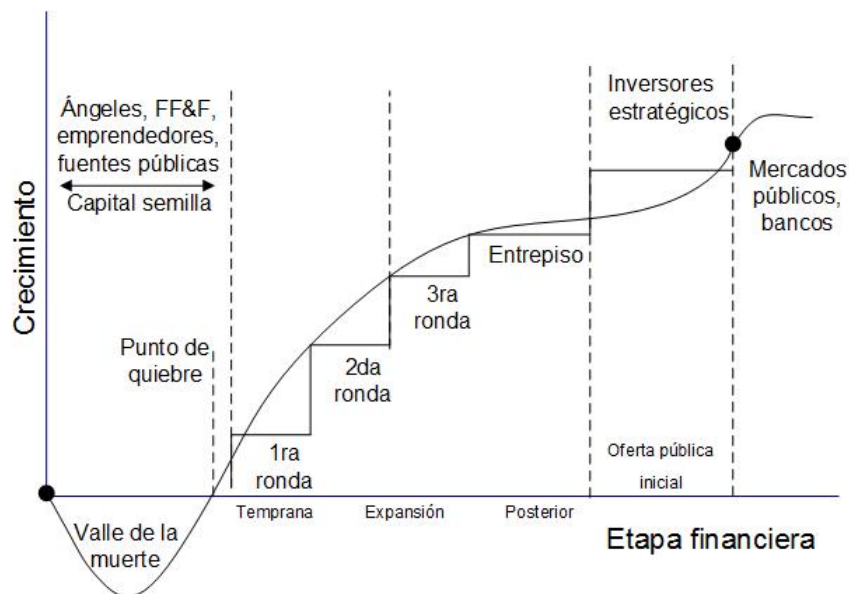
Crecimiento

Ángeles, FF&F, emprendedores, fuentes públicas

Capital semilla

Punto de quiebre

Valle de la muerte

1ra ronda

2da ronda

3ra ronda

Entrepiso

Inversores estratégicos

Mercados públicos, bancos

Oferta pública inicial

Temprana

Expansión

Posterior

Etapa financiera